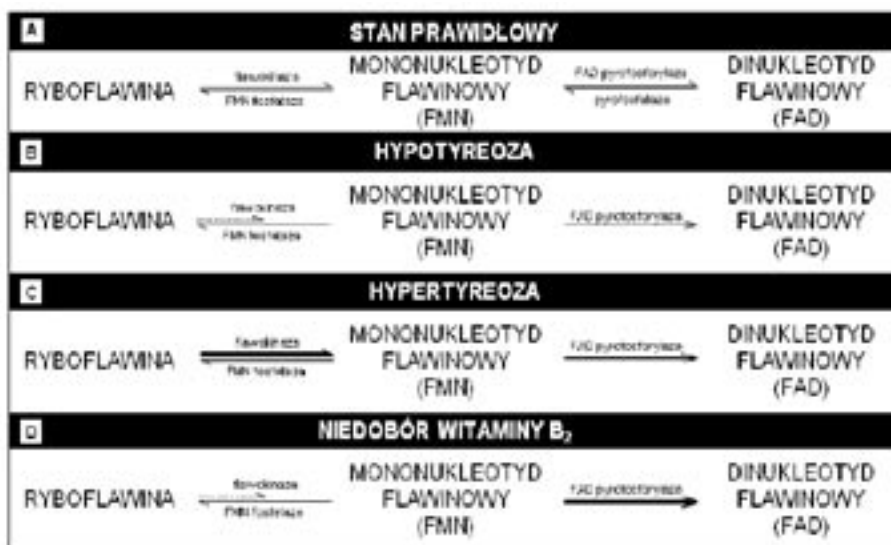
A STAN PRAWIDŁOWY

RYBOFLAWINA flawokinaza FMN fosfataza MONONUKLEOTYD FLAWINOWY (FMN) FAD pyrofosforylaza pyrofosfataza DINUKLEOTYD FLAWINOWY (FAD)

B HYPOTYREOZA

RYBOFLAWINA flawokinaza FMN fosfataza MONONUKLEOTYD FLAWINOWY (FMN) FAD pyrofosforylaza DINUKLEOTYD FLAWINOWY (FAD)

C HYPERTYREOZA

RYBOFLAWINA flawokinaza FMN fosfataza MONONUKLEOTYD FLAWINOWY (FMN) FAD pyrofosforylaza DINUKLEOTYD FLAWINOWY (FAD)

D NIEDOBÓR WITAMINY $B_2$

RYBOFLAWINA flawokinaza FMN fosfataza MONONUKLEOTYD FLAWINOWY (FMN) FAD pyrofosforylaza DINUKLEOTYD FLAWINOWY (FAD)